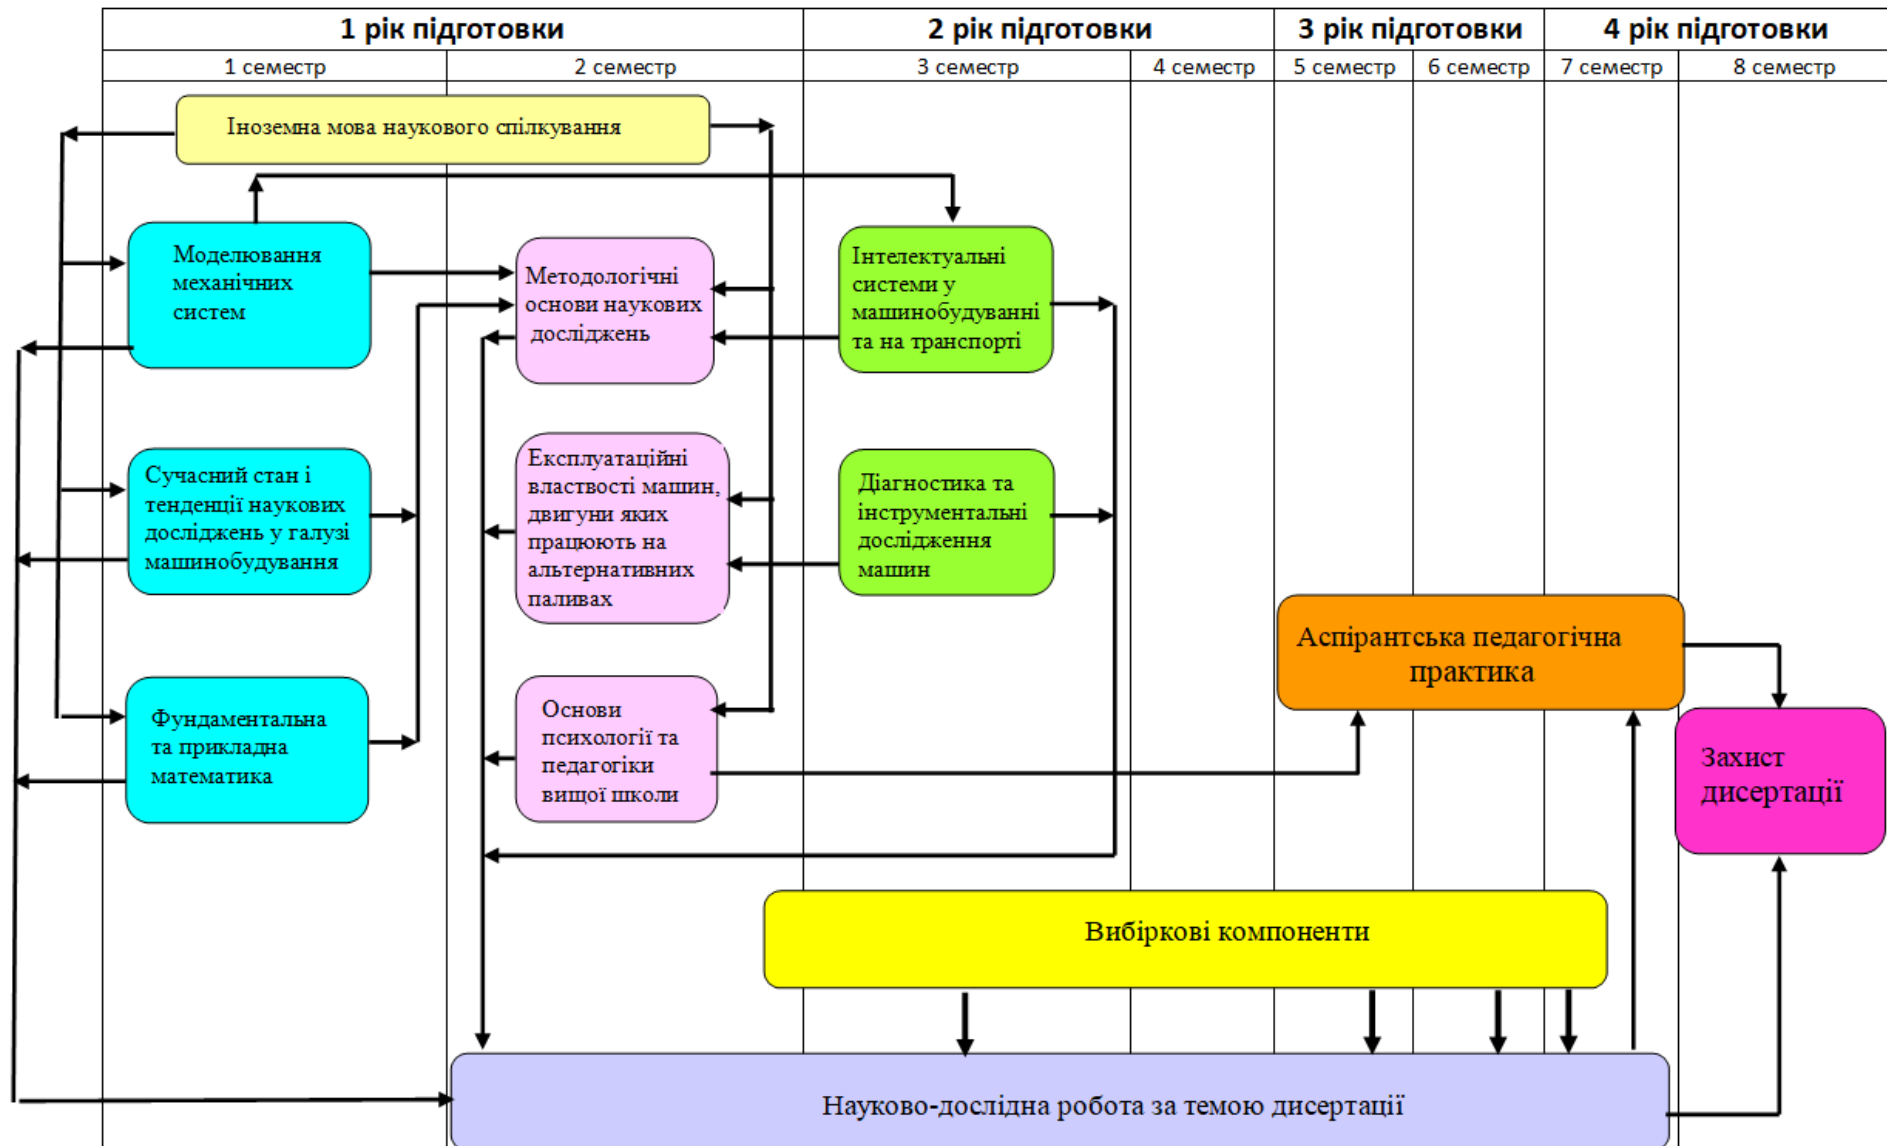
| 1 рік підготовки | | 2 рік підготовки | | 3 рік підготовки | | 4 рік підготовки | |
|---|---|---|---|---|---|---|---|
| 1 семестр | 2 семестр | 3 семестр | 4 семестр | 5 семестр | 6 семестр | 7 семестр | 8 семестр |

Іноземна мова наукового спілкування

Моделювання механічних систем

Методологічні основи наукових досліджень

Інтелектуальні системи у машинобудуванні та на транспорті

Сучасний стан і тенденції наукових досліджень у галузі машинобудування

Експлуатаційні властості машин, двигуни яких працюють на альтернативних паливах

Діагностика та інструментальні дослідження машин

Аспірантська педагогічна практика

Фундаментальна та прикладна математика

Основи психології та педагогіки вищої школи

Захист дисертації

Вибіркові компоненти

Науково-дослідна робота за темою дисертації